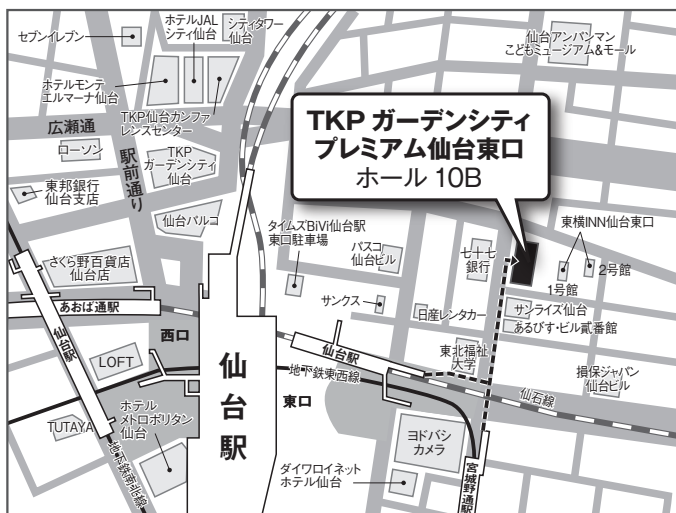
TKP ガーデンシティ
プレミアム仙台東口
ホール 10B

セブンイレブン
ホテルJAL シティ仙台
シティタワー仙台
仙台アンパンマンこどもミュージアム&モール
ホテルモンテエルマーナ仙台
TKP仙台カンファレンスセンター
広瀬通
ローソン
駅前通り
TKP ガーデンシティ仙台
東邦銀行仙台支店
仙台パルコ
タイムズBiVi仙台駅東口駐車場
東横INN仙台東口
パスコ仙台ビル
七十七銀行
1号館
2号館
さくら野百貨店仙台店
あおば通駅
サンクス
日産レンタカー
サンライズ仙台あるぴす・ビル貳番館
仙石線
西口
仙台駅
LOFT
仙台駅
地下鉄東西線
東北福祉大学
損保ジャパン仙台ビル
仙台駅
東口
ホテルメトロポリタン仙台
TUTAYA
地下鉄南北線
ヨドバシカメラ
ダイワロイネットホテル仙台
宮城野通駅